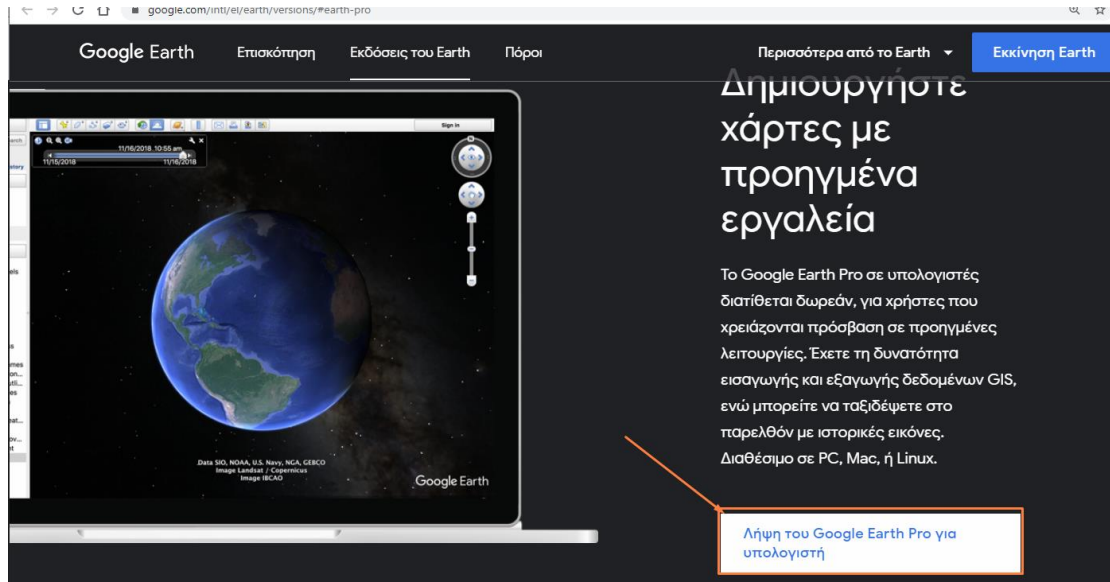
google.com/intl/el/earth/versions/#earth-pro

Google Earth Επισκόπηση Εκδόσεις του Earth Πόροι Περισσότερα από το Earth Εκκίνηση Earth

Δημιουργήστε χάρτες με προηγμένα εργαλεία

Το Google Earth Pro σε υπολογιστές διατίθεται δωρεάν, για χρήστες που χρειάζονται πρόσβαση σε προηγμένες λειτουργίες. Έχετε τη δυνατότητα εισαγωγής και εξαγωγής δεδομένων GIS, ενώ μπορείτε να ταξιδέψετε στο παρελθόν με ιστορικές εικόνες. Διαθέσιμο σε PC, Mac, ή Linux.

Λήψη του Google Earth Pro για υπολογιστή

Sign in

11/16/2018 10:55 am

11/15/2018

11/16/2018

Data SIO, NOAA, U.S. Navy, NGA, GEBCO
Image Landsat / Copernicus
Image IBCAO

Google Earth